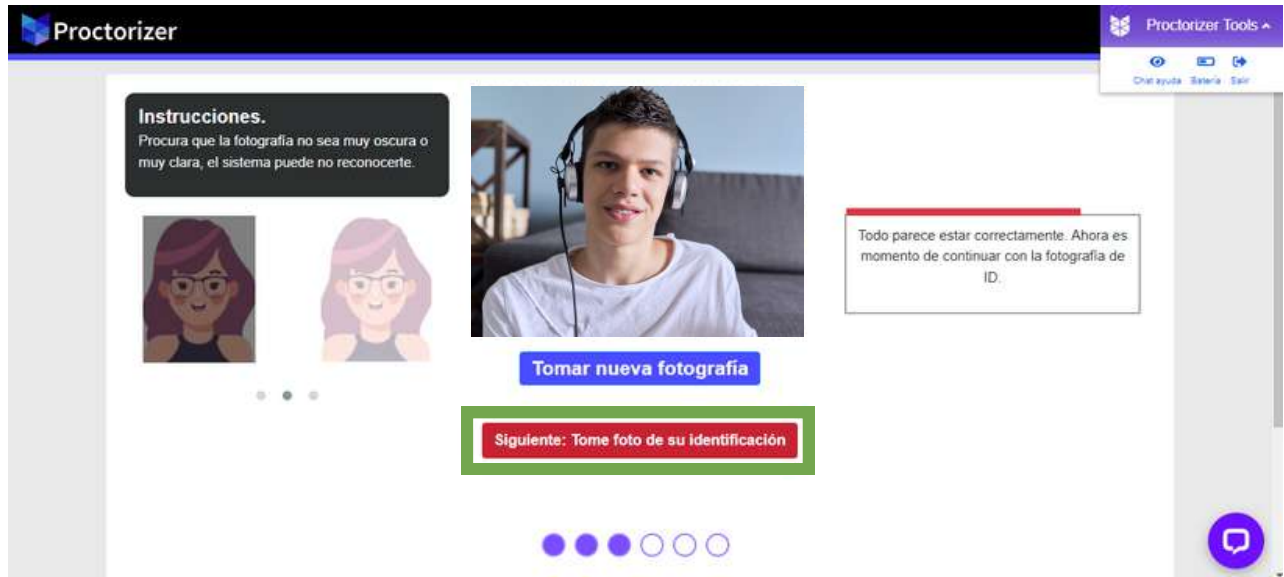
Proctorizer

Proctorizer Tools

Chat ayuda Batería Salir

Instrucciones.
Procura que la fotografía no sea muy oscura o muy clara, el sistema puede no reconocerte.

Todo parece estar correctamente. Ahora es momento de continuar con la fotografía de ID.

Tomar nueva fotografía

Siguiente: Tome foto de su identificación